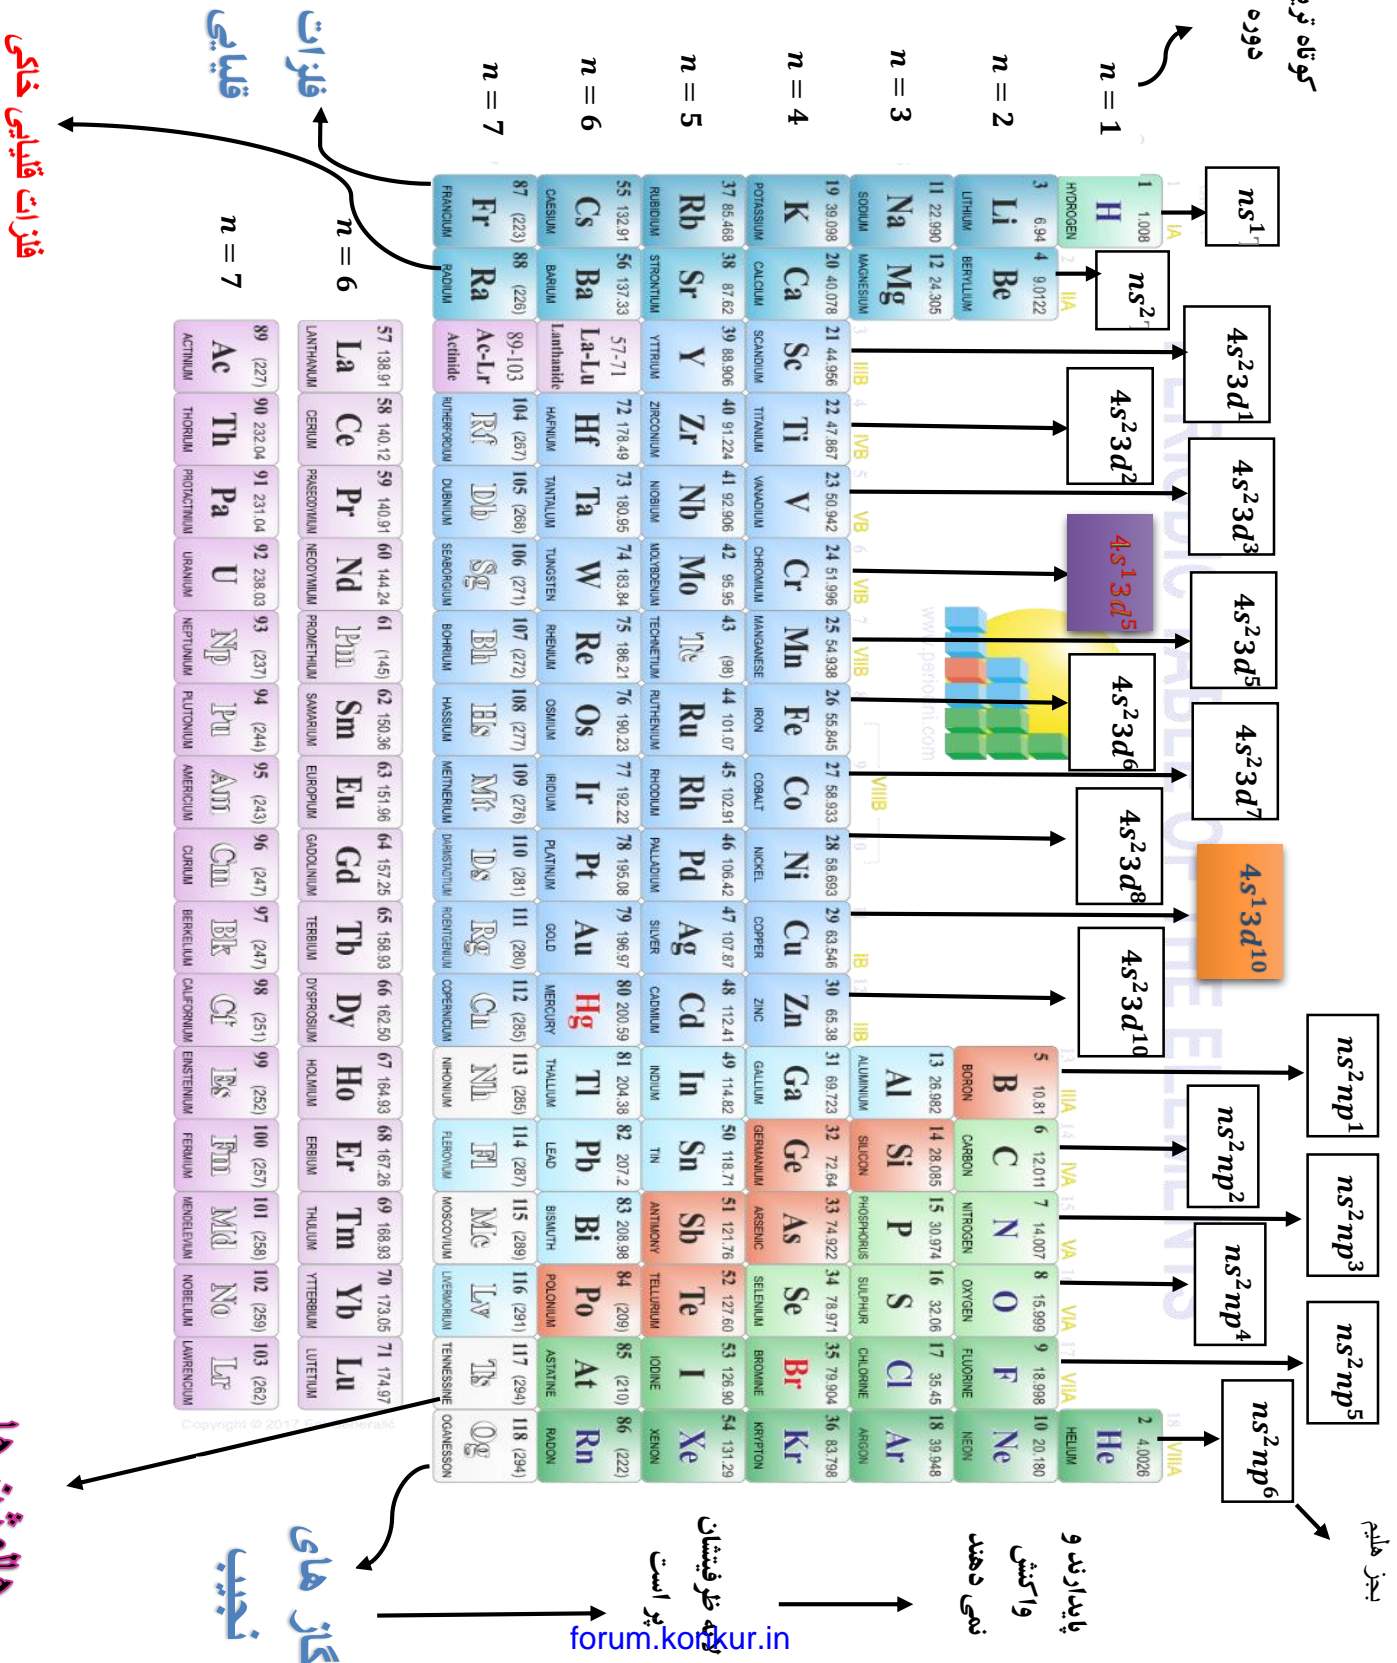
کوتاه ترین دوره

$n = 1$
$n = 2$
$n = 3$
$n = 4$
$n = 5$
$n = 6$
$n = 7$

فلزات قلیایی

فلزات قلیایی خاکی

$n = 6$
$n = 7$

$ns^1$
$ns^2$
$4s^23d^1$
$4s^23d^2$
$4s^23d^3$
$4s^13d^5$
$4s^23d^5$
$4s^23d^6$
$4s^23d^7$
$4s^23d^8$
$4s^13d^{10}$
$4s^23d^{10}$
$ns^2np^1$
$ns^2np^2$
$ns^2np^3$
$ns^2np^4$
$ns^2np^5$
$ns^2np^6$

1 1.008 H HYDROGEN | 2 4.0026 He HELIUM
3 6.94 Li LITHIUM | 4 9.0122 Be BERYLLIUM | 5 10.81 B BORON | 6 12.011 C CARBON | 7 14.007 N NITROGEN | 8 15.999 O OXYGEN | 9 18.998 F FLUORINE | 10 20.180 Ne NEON
11 22.990 Na SODIUM | 12 24.305 Mg MAGNESIUM | 13 26.982 Al ALUMINIUM | 14 28.085 Si SILICON | 15 30.974 P PHOSPHORUS | 16 32.06 S SULPHUR | 17 35.45 Cl CHLORINE | 18 39.948 Ar ARGON
19 39.098 K POTASSIUM | 20 40.078 Ca CALCIUM | 21 44.956 Sc SCANDIUM | 22 47.867 Ti TITANIUM | 23 50.942 V VANADIUM | 24 51.996 Cr CHROMIUM | 25 54.938 Mn MANGANESE | 26 55.845 Fe IRON | 27 58.933 Co COBALT | 28 58.693 Ni NICKEL | 29 63.546 Cu COPPER | 30 65.38 Zn ZINC | 31 69.723 Ga GALLIUM | 32 72.64 Ge GERMANIUM | 33 74.922 As ARSENIC | 34 78.971 Se SELENIUM | 35 79.904 Br BROMINE | 36 83.798 Kr KRYPTON
37 85.468 Rb RUBIDIUM | 38 87.62 Sr STRONTIUM | 39 88.906 Y YTTRIUM | 40 91.224 Zr ZIRCONIUM | 41 92.906 Nb NIOBIUM | 42 95.95 Mo MOLYBDENUM | 43 (98) Tc TECHNETIUM | 44 101.07 Ru RUTHENIUM | 45 102.91 Rh RHODIUM | 46 106.42 Pd PALLADIUM | 47 107.87 Ag SILVER | 48 112.41 Cd CADMIUM | 49 114.82 In INDIUM | 50 118.71 Sn TIN | 51 121.76 Sb ANTIMONY | 52 127.60 Te TELLURIUM | 53 126.90 I IODINE | 54 131.29 Xe XENON
55 132.91 Cs CAESIUM | 56 137.33 Ba BARIUM | 57-71 La-Lu Lanthanide | 72 178.49 Hf HAFNIUM | 73 180.95 Ta TANTALUM | 74 183.84 W TUNGSTEN | 75 186.21 Re RHENIUM | 76 190.23 Os OSMIUM | 77 192.22 Ir IRIDIUM | 78 195.08 Pt PLATINUM | 79 196.97 Au GOLD | 80 200.59 Hg MERCURY | 81 204.38 Tl THALLIUM | 82 207.2 Pb LEAD | 83 208.98 Bi BISMUTH | 84 (209) Po POLONIUM | 85 (210) At ASTATINE | 86 (222) Rn RADON
87 (223) Fr FRANCIUM | 88 (226) Ra RADIUM | 89-103 Ac-Lr Actinide | 104 (267) Rf RUTHERFORDIUM | 105 (268) Db DUBNIUM | 106 (271) Sg SEABORGIUM | 107 (272) Bh BOHRIUM | 108 (277) Hs HASSIUM | 109 (276) Mt MEITNERIUM | 110 (281) Ds DARMSTADTIUM | 111 (280) Rg ROENTGENIUM | 112 (285) Cn COPERNICIUM | 113 (285) Nh NIHONIUM | 114 (287) Fl FLEROVIUM | 115 (289) Mc MOSCOVIUM | 116 (291) Lv LIVERMORIUM | 117 (294) Ts TENNESSINE | 118 (294) Og OGANESSON

57 138.91 La LANTHANUM | 58 140.12 Ce CERIUM | 59 140.91 Pr PRASEODYMIUM | 60 144.24 Nd NEODYMIUM | 61 (145) Pm PROMETHIUM | 62 150.36 Sm SAMARIUM | 63 151.96 Eu EUROPIUM | 64 157.25 Gd GADOLINIUM | 65 158.93 Tb TERBIUM | 66 162.50 Dy DYSPROSIUM | 67 164.93 Ho HOLMIUM | 68 167.26 Er ERBIUM | 69 168.93 Tm THULIUM | 70 173.05 Yb YTTERBIUM | 71 174.97 Lu LUTETIUM
89 (227) Ac ACTINIUM | 90 232.04 Th THORIUM | 91 231.04 Pa PROTACTINIUM | 92 238.03 U URANIUM | 93 (237) Np NEPTUNIUM | 94 (244) Pu PLUTONIUM | 95 (243) Am AMERICIUM | 96 (247) Cm CURIUM | 97 (247) Bk BERKELIUM | 98 (251) Cf CALIFORNIUM | 99 (252) Es EINSTEINIUM | 100 (257) Fm FERMIUM | 101 (258) Md MENDELEVIUM | 102 (259) No NOBELIUM | 103 (262) Lr LAWRENCIUM

IA IIA IIIB IVB VB VIB VIIB VIIIB IB IIB IIIA IVA VA VIA VIIA VIIIA

PERIODIC TABLE OF THE ELEMENTS
www.periodni.com
Copyright © 2017

بجز هلیم

پایدارند و واکنش نمی دهند

لایه ظرفیتشان پر است

گاز های نجیب

هالوژن ها

forum.konkur.in